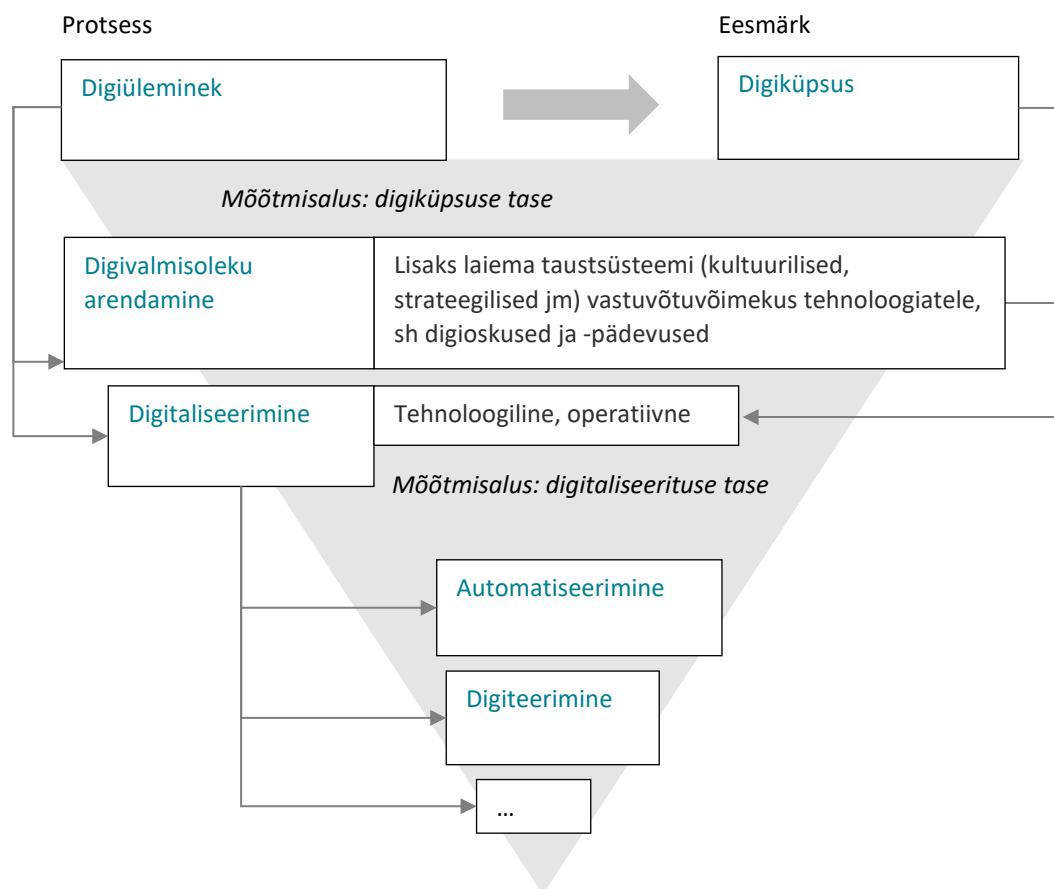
Protsess

Eesmärk

Digiüleminek

Digiküpsus

Mõõtmisalus: digiküpsuse tase

Digivalmisoleku arendamine

Lisaks laiema taustsüsteemi (kultuurilised, strateegilised jm) vastuvõtuvõimekus tehnoloogiatele, sh digioskused ja -pädevused

Digitaliseerimine

Tehnoloogiline, operatiivne

Mõõtmisalus: digitaliseerituse tase

Automatiseerimine

Digiteerimine

…